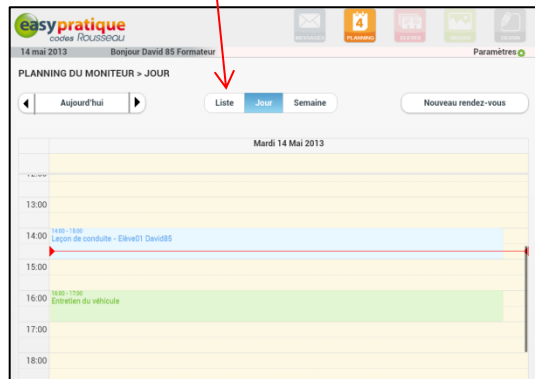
easypratique codes Rousseau

MESSAGES 4 PLANNING ELEVES MEDIAS DESSIN

14 mai 2013 Bonjour David 85 Formateur Paramètres

PLANNING DU MONITEUR > JOUR

Aujourd'hui

Liste Jour Semaine

Nouveau rendez-vous

Mardi 14 Mai 2013

12:00

13:00

14:00 14:00 - 15:00 Leçon de conduite - Elève01 David85

15:00

16:00 16:00 - 17:00 Entretien du véhicule

17:00

18:00